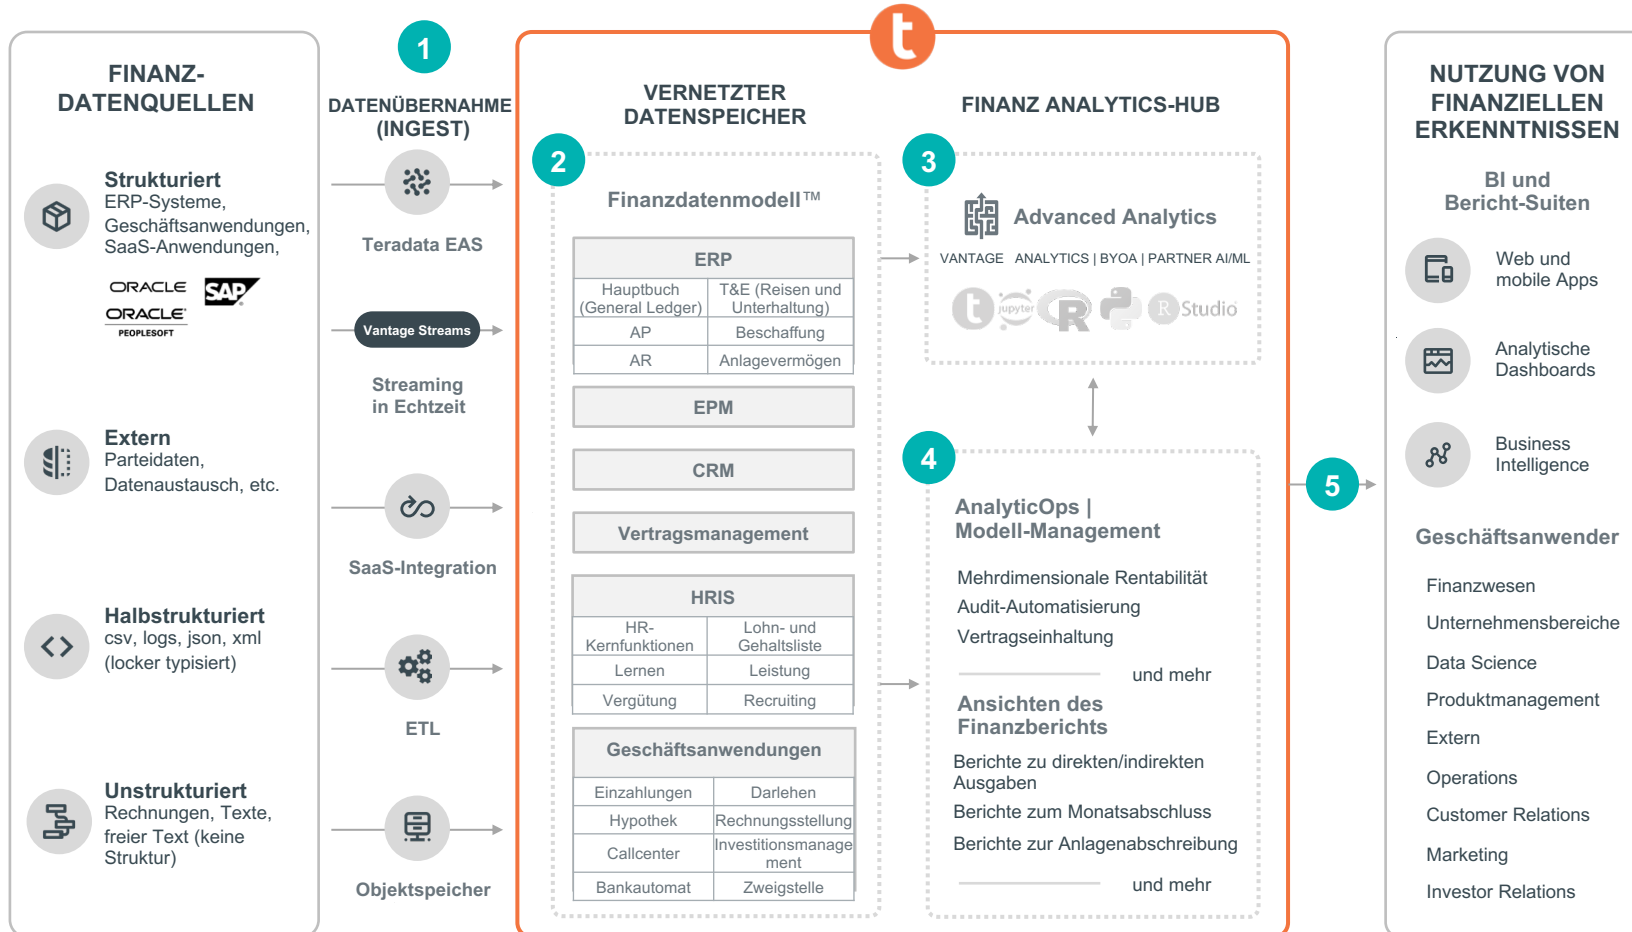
FINANZ-DATENQUELLEN

Strukturiert
ERP-Systeme, Geschäftsanwendungen, SaaS-Anwendungen,

ORACLE SAP
ORACLE PEOPLESOFT

Extern
Parteidaten, Datenaustausch, etc.

Halbstrukturiert
csv, logs, json, xml (locker typisiert)

Unstrukturiert
Rechnungen, Texte, freier Text (keine Struktur)

1
DATENÜBERNAHME (INGEST)

Teradata EAS

Vantage Streams

Streaming in Echtzeit

SaaS-Integration

ETL

Objektspeicher

VERNETZTER DATENSPEICHER

2
Finanzdatenmodell™

| ERP | |
|---|---|
| Hauptbuch (General Ledger) | T&E (Reisen und Unterhaltung) |
| AP | Beschaffung |
| AR | Anlagevermögen |

EPM

CRM

Vertragsmanagement

| HRIS | |
|---|---|
| HR-Kernfunktionen | Lohn- und Gehaltsliste |
| Lernen | Leistung |
| Vergütung | Recruiting |

| Geschäftsanwendungen | |
|---|---|
| Einzahlungen | Darlehen |
| Hypothek | Rechnungsstellung |
| Callcenter | Investitionsmanagement |
| Bankautomat | Zweigstelle |

FINANZ ANALYTICS-HUB

3
Advanced Analytics
VANTAGE ANALYTICS | BYOA | PARTNER AI/ML
jupyter R Studio

4
AnalyticOps | Modell-Management
Mehrdimensionale Rentabilität
Audit-Automatisierung
Vertragseinhaltung
und mehr

Ansichten des Finanzberichts
Berichte zu direkten/indirekten Ausgaben
Berichte zum Monatsabschluss
Berichte zur Anlagenabschreibung
und mehr

5

NUTZUNG VON FINANZIELLEN ERKENNTNISSEN

BI und Bericht-Suiten

Web und mobile Apps

Analytische Dashboards

Business Intelligence

Geschäftsanwender
Finanzwesen
Unternehmensbereiche
Data Science
Produktmanagement
Extern
Operations
Customer Relations
Marketing
Investor Relations